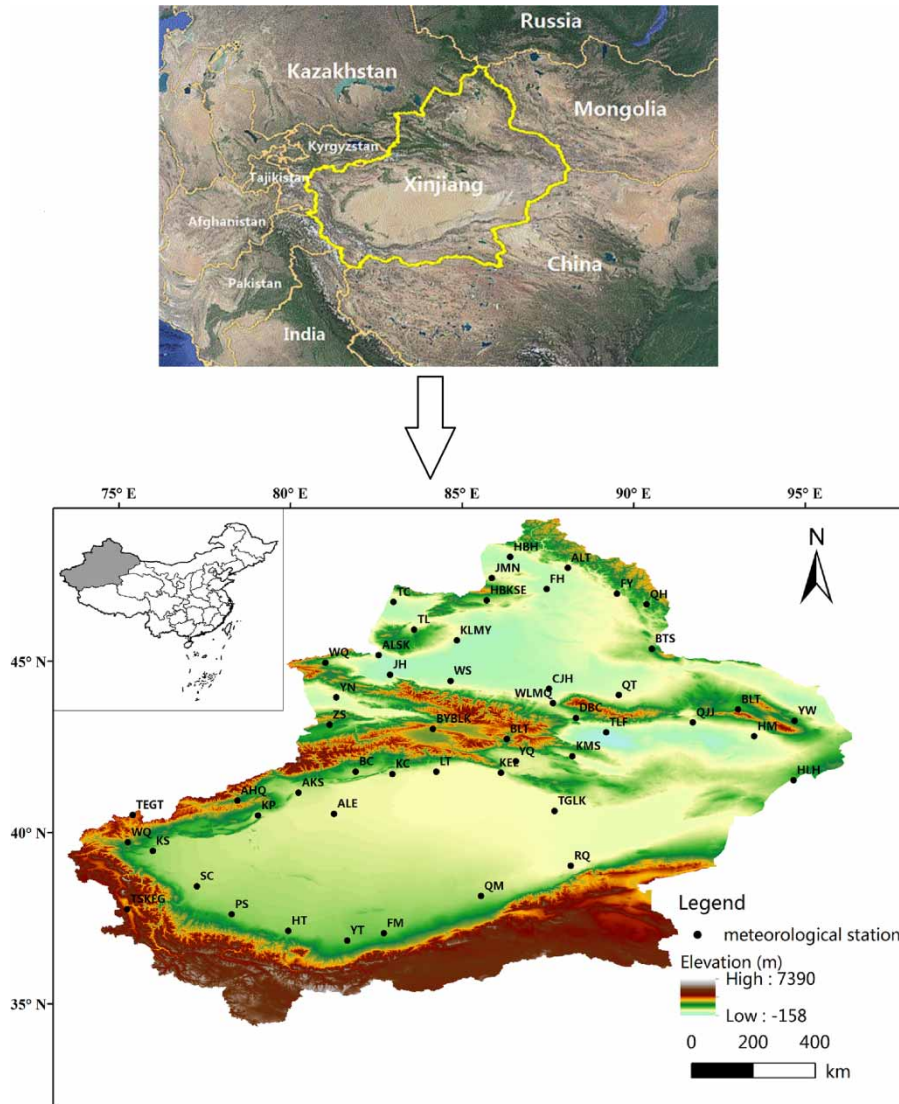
Russia
Kazakhstan
Mongolia
Kyrgyzstan
Tajikistan
Xinjiang
Afghanistan
Pakistan
China
India

75° E
80° E
85° E
90° E
95° E
N
45° N
40° N
35° N

HBH
ALT
JMN
FH
FY
QH
TC
HBKSE
TL
KLMY
BTS
ALSK
WQ
JH
WS
CJH
QT
YN
WLMQ
DBC
BLT
YW
ZS
BYBLK
BLT
TLF
QJJ
HM
YQ
KMS
BC
KC
LT
KEL
AKS
HLH
AHQ
TEGT
KP
ALE
TGLK
WQ
KS
RQ
SC
QM
TSKEG
PS
HT
YT
FM

Legend
meteorological station
Elevation (m)
High : 7390
Low : -158
0 200 400
km